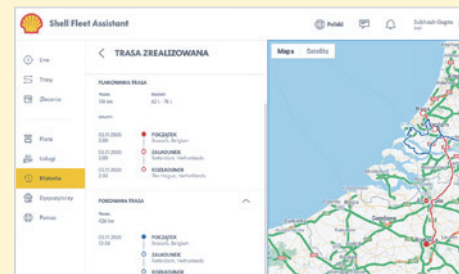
Shell Fleet Assistant

Polski

Subhash Gupta

Ime

Trasy

Zlecenia

Flota

Usługi

Historia

Ezpiegłościłny

Pomoc

TRASA ZREALIZOWANA

PLANOWANA TRASA

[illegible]
136 km

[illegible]
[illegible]

03.11.2020
2:00

POCZĄTEK
Brussels, Belgium

03.11.2020
2:00

ZAŁADUNEK
Rotterdam, Netherlands

03.11.2020
2:00

ROZŁADUNEK
Den Haague, Netherlands

PORÓWNAJ TRASA

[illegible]
136 km

03.11.2020
12:36

POCZĄTEK
Brussels, Belgium

ZAŁADUNEK
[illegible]

ROZŁADUNEK

Mapa

Satelita